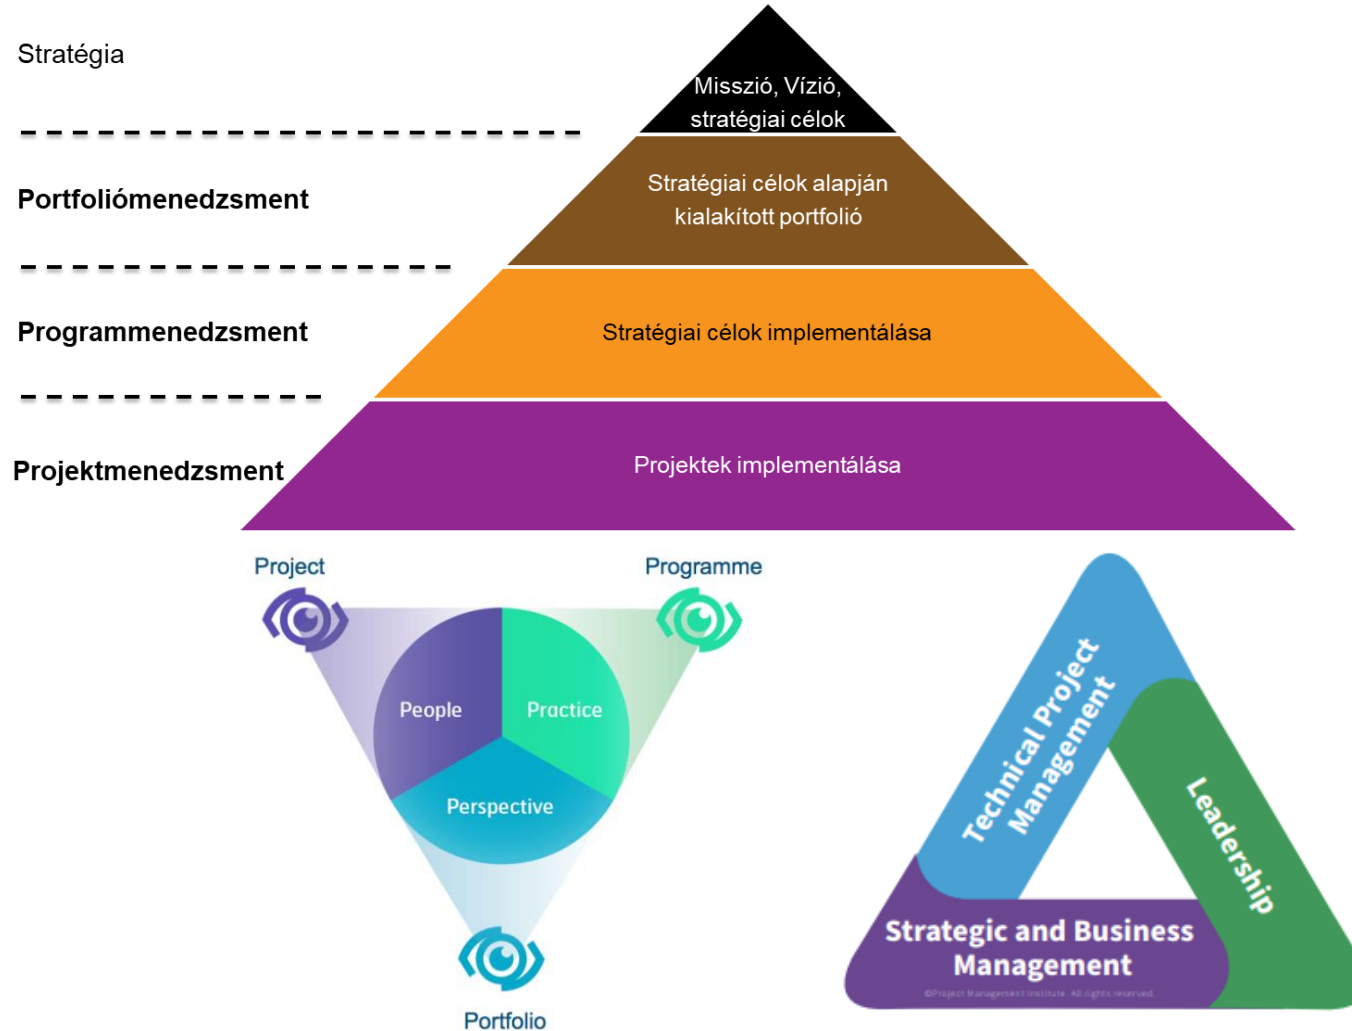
Stratégia

Misszió, Vízió, stratégiai célok

Portfoliómenedzsment

Stratégiai célok alapján kialakított portfolió

Programmenedzsment

Stratégiai célok implementálása

Projektmenedzsment

Projektek implementálása

Project

Programme

People

Practice

Perspective

Portfolio

Technical Project Management

Leadership

Strategic and Business Management

©Project Management Institute. All rights reserved.